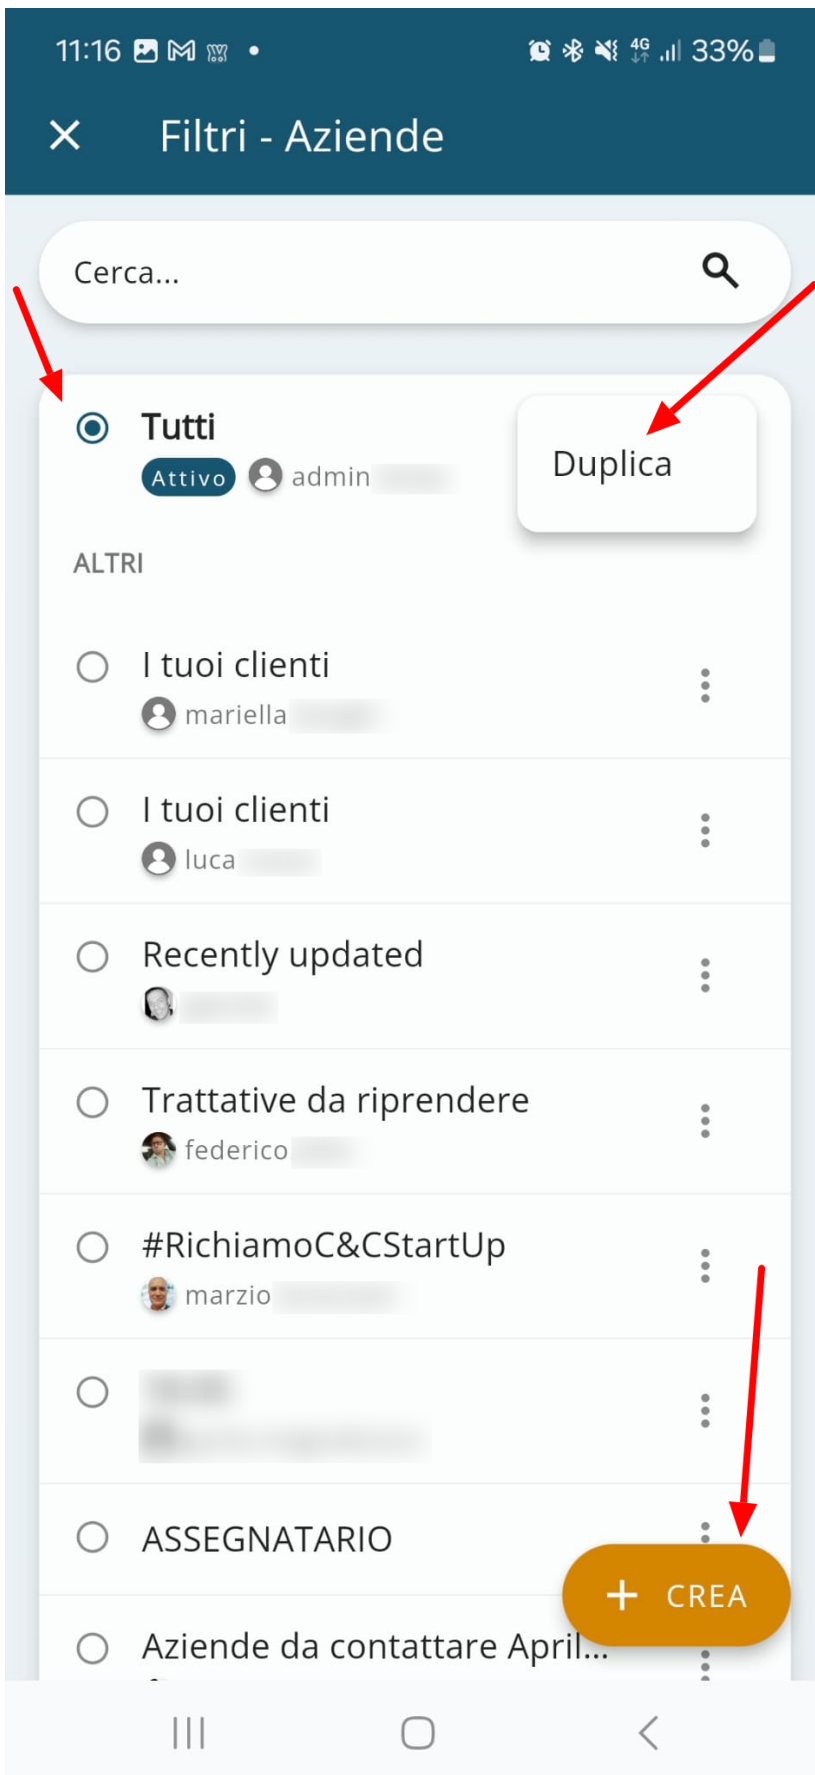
11:16 33%

Filtri - Aziende

Cerca...

Tutti
Attivo admin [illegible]

Duplica

ALTRI

I tuoi clienti
mariella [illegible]

I tuoi clienti
luca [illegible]

Recently updated
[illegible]

Trattative da riprendere
federico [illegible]

#RichiamoC&CStartUp
marzio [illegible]

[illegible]
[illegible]

ASSEGNATARIO

+ CREA

Aziende da contattare April...